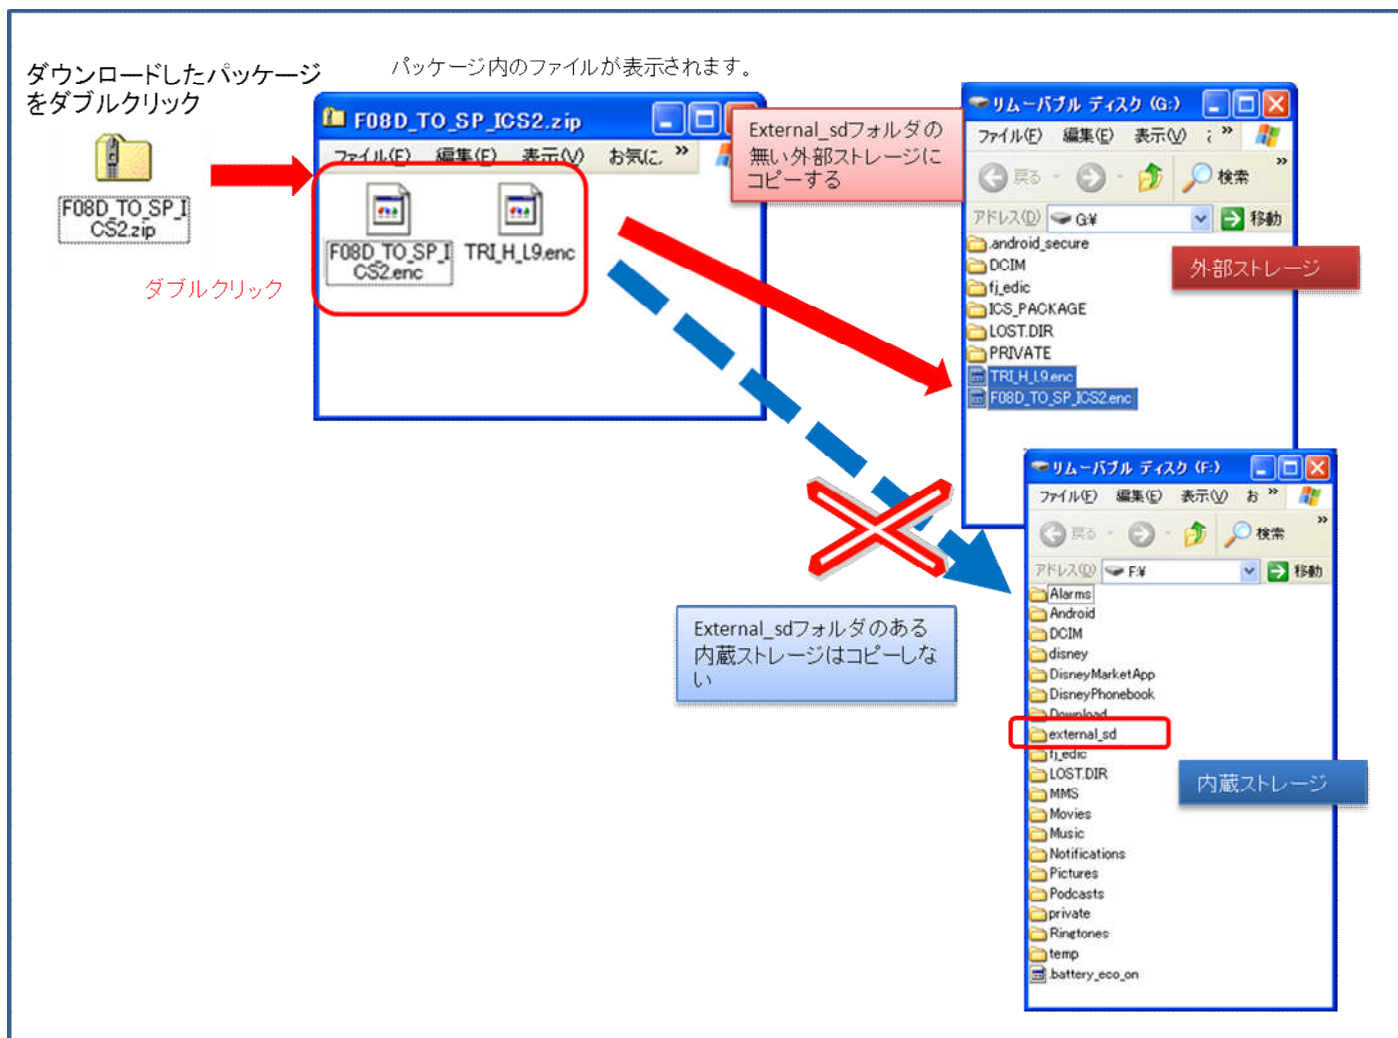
ダウンロードしたパッケージをダブルクリック

F08D_TO_SP_ICS2.zip

ダブルクリック

パッケージ内のファイルが表示されます。

F08D_TO_SP_ICS2.zip

ファイル(F) 編集(E) 表示(V) お気に »

F08D_TO_SP_ICS2.enc TRI_H_L9.enc

External_sdフォルダの無い外部ストレージにコピーする

リムーバブル ディスク (G:)

ファイル(F) 編集(E) 表示(V) »

戻る 検索 »

アドレス(D) G:¥ 移動

android_secure
DCIM
fj_edic
ICS_PACKAGE
LOST.DIR
PRIVATE
TRI_H_L9.enc
F08D_TO_SP_ICS2.enc

外部ストレージ

リムーバブル ディスク (F:)

ファイル(F) 編集(E) 表示(V) お »

戻る 検索 »

アドレス(D) F:¥ 移動

Alarms
Android
DCIM
disney
DisneyMarketApp
DisneyPhonebook
Download
external_sd
fj_edic
LOST.DIR
MMS
Movies
Music
Notifications
Pictures
Podcasts
private
Ringtones
temp
battery_eco_on

External_sdフォルダのある内蔵ストレージはコピーしない

内蔵ストレージ